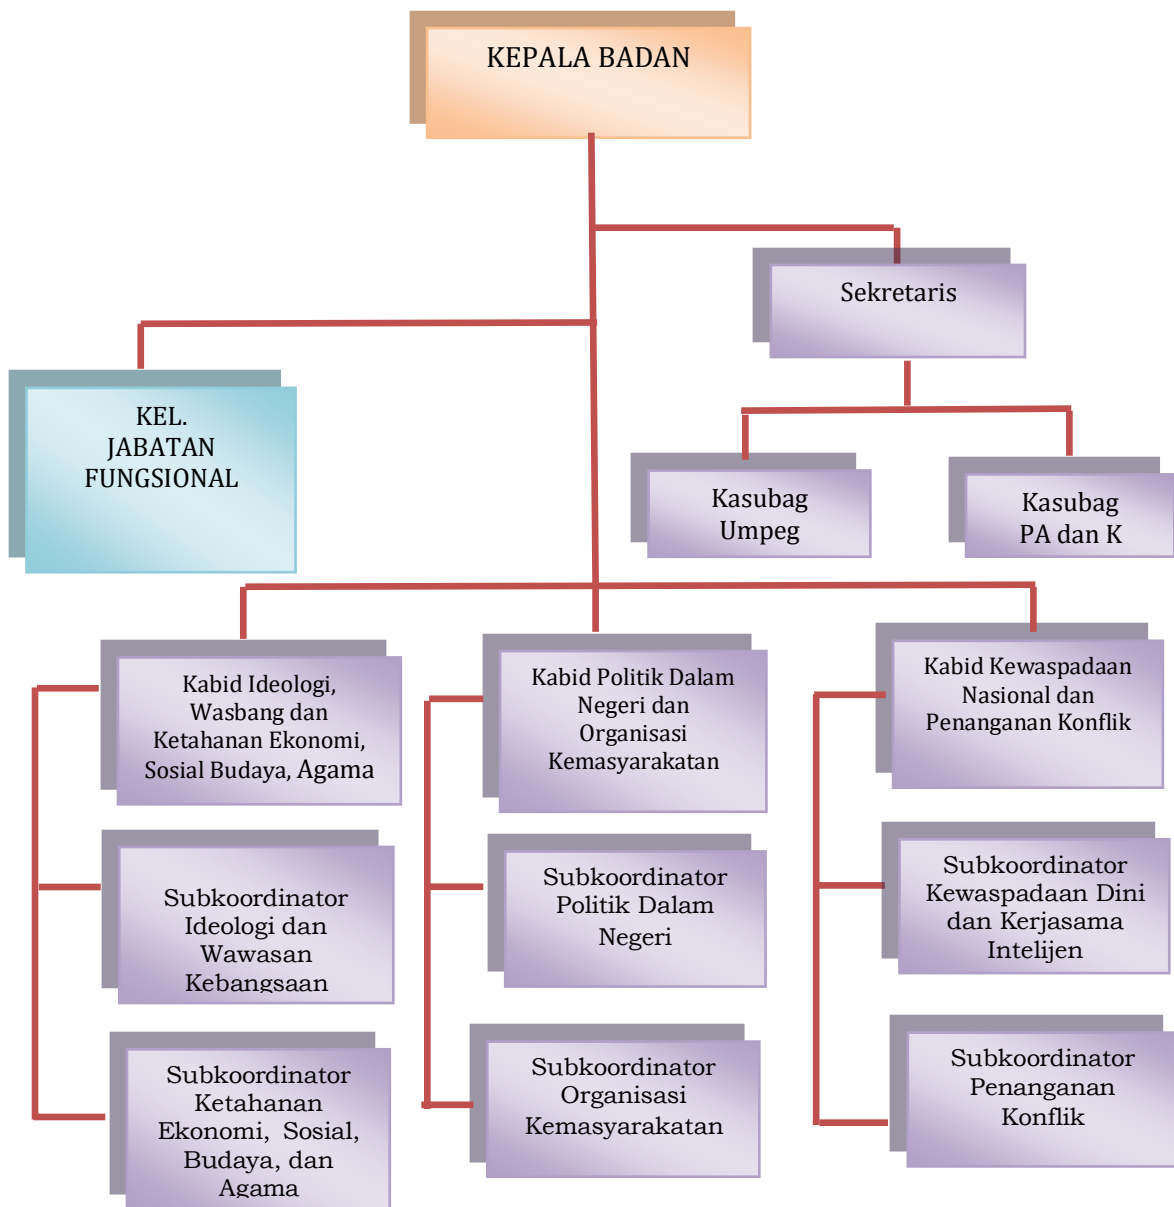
KEPALA BADAN

Sekretaris

KEL. JABATAN FUNGSIONAL

Kasubag Umpeg

Kasubag PA dan K

Kabid Ideologi, Wasbang dan Ketahanan Ekonomi, Sosial Budaya, Agama

Subkoordinator Ideologi dan Wawasan Kebangsaan

Subkoordinator Ketahanan Ekonomi, Sosial, Budaya, dan Agama

Kabid Politik Dalam Negeri dan Organisasi Kemasyarakatan

Subkoordinator Politik Dalam Negeri

Subkoordinator Organisasi Kemasyarakatan

Kabid Kewaspadaan Nasional dan Penanganan Konflik

Subkoordinator Kewaspadaan Dini dan Kerjasama Intelijen

Subkoordinator Penanganan Konflik